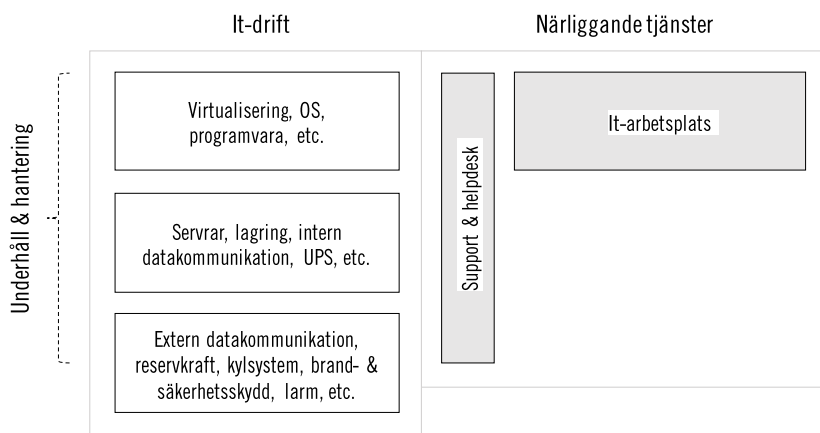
It-drift

Närliggande tjänster

Underhåll & hantering

Virtualisering, OS, programvara, etc.

Servrar, lagring, intern datakommunikation, UPS, etc.

Extern datakommunikation, reservkraft, kylsystem, brand- & säkerhetsskydd, larm, etc.

Support & helpdesk

It-arbetsplats